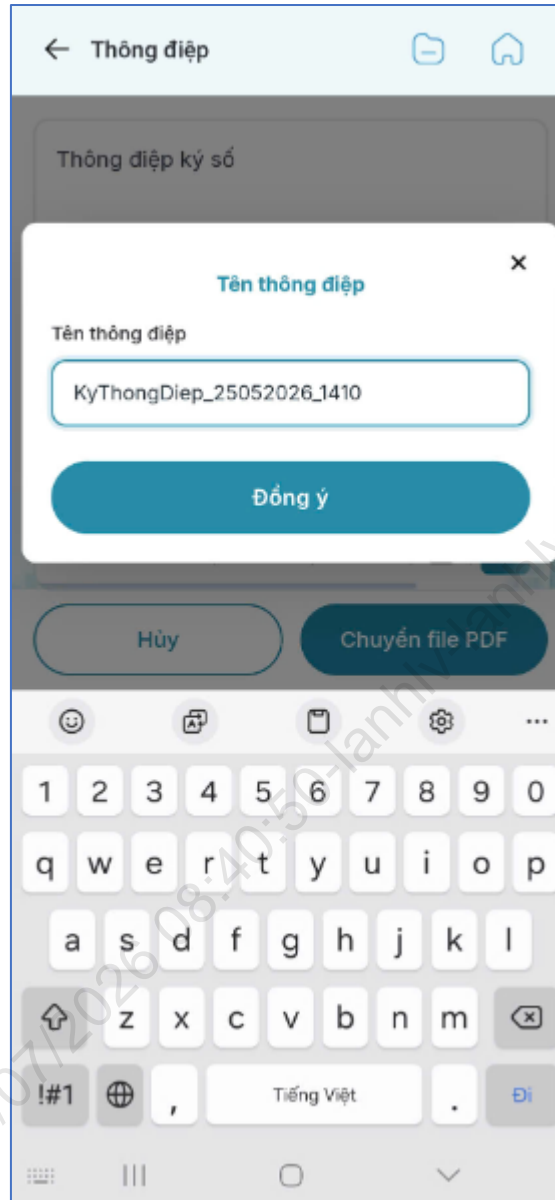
← Thông điệp

Thông điệp ký số

Tên thông điệp

×

Tên thông điệp

KyThongDiep_25052026_1410

Đồng ý

Hủy

Chuyển file PDF

1 2 3 4 5 6 7 8 9 0

q w e r t y u i o p

a s d f g h j k l

z x c v b n m

!#1

,

Tiếng Việt

.

Đi

07/2026 08:40:50-lanhlv-lanhlv